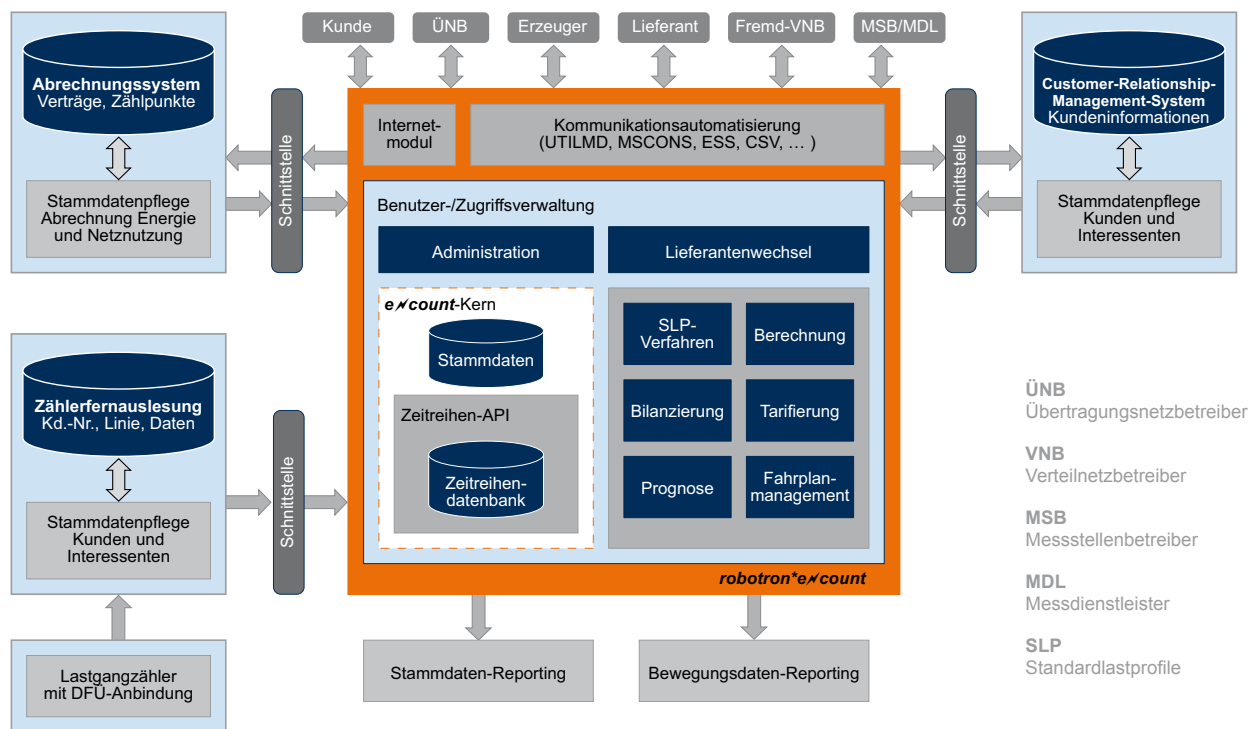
Kunde
ÜNB
Erzeuger
Lieferant
Fremd-VNB
MSB/MDL

Abrechnungssystem
Verträge, Zählpunkte

Stammdatenpflege
Abrechnung Energie
und Netznutzung

Schnittstelle

Internet-
modul

Kommunikationsautomatisierung
(UTILMD, MSCONS, ESS, CSV, … )

Customer-Relationship-
Management-System
Kundeninformationen

Stammdatenpflege
Kunden und
Interessenten

Schnittstelle

Benutzer-/Zugriffsverwaltung

Administration

Lieferantenwechsel

e✓count-Kern

Stammdaten

Zeitreihen-API

Zeitreihen-
datenbank

SLP-
Verfahren

Berechnung

Bilanzierung

Tarifierung

Prognose

Fahrplan-
management

robotron*e✓count

Zählerfernauslesung
Kd.-Nr., Linie, Daten

Stammdatenpflege
Kunden und
Interessenten

Schnittstelle

Lastgangzähler
mit DFÜ-Anbindung

Stammdaten-Reporting

Bewegungsdaten-Reporting

ÜNB
Übertragungsnetzbetreiber

VNB
Verteilnetzbetreiber

MSB
Messstellenbetreiber

MDL
Messdienstleister

SLP
Standardlastprofile